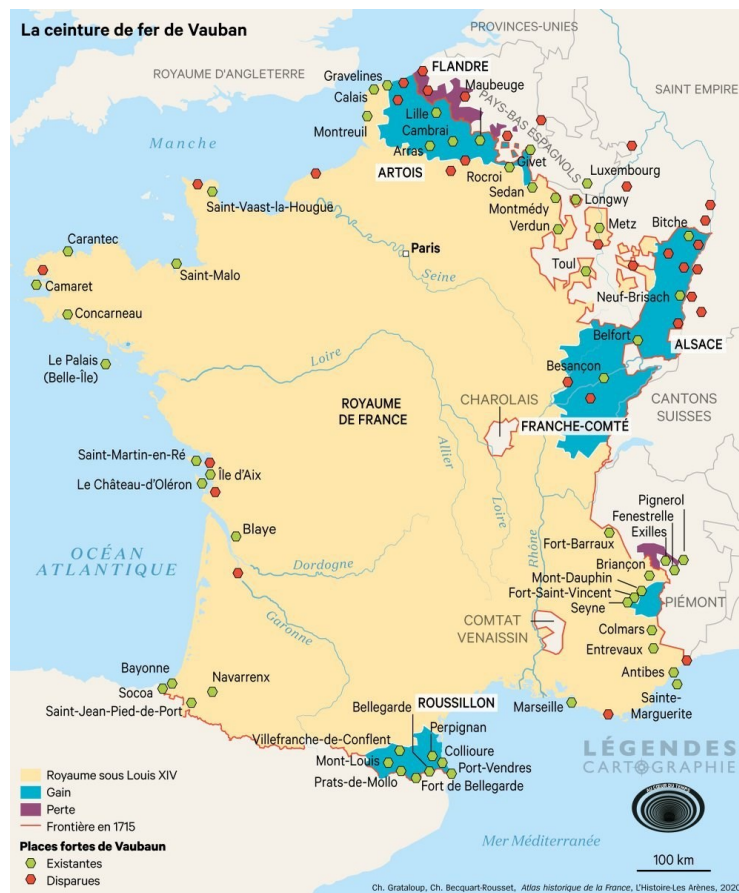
La ceinture de fer de Vauban

PROVINCES-UNIES
ROYAUME D'ANGLETERRE
FLANDRE
Gravelines
Calais
Maubeuge
SAINT EMPIRE
Lille
Cambrai
PAYS-BAS ESPAGNOLS
Montreuil
Manche
Arras
ARTOIS
Rocroi
Givet
Luxembourg
Sedan
Montmédy
Longwy
Saint-Vaast-la-Hougue
Verdun
Metz
Bitche
Carantec
Paris
Seine
Toul
Camaret
Saint-Malo
Neuf-Brisach
Concarneau
Loire
Belfort
ALSACE
Le Palais (Belle-Île)
Besançon
CANTONS SUISSES
ROYAUME DE FRANCE
CHAROLAIS
FRANCHE-COMTÉ
Saint-Martin-en-Ré
Allier
Loire
Île d'Aix
Le Château-d'Oléron
Pignerol
Fenestrelle
Exilles
Blaye
OCÉAN ATLANTIQUE
Dordogne
Fort-Barraux
Rhône
Briançon
Mont-Dauphin
Fort-Saint-Vincent
Seyne
PIÉMONT
Garonne
COMTAT VENAISSIN
Colmars
Entrevaux
Bayonne
Antibes
Navarrenx
Socoa
Saint-Jean-Pied-de-Port
Bellegarde
ROUSSILLON
Marseille
Sainte-Marguerite
Perpignan
Villefranche-de-Conflent
Collioure
Mont-Louis
Port-Vendres
Prats-de-Mollo
Fort de Bellegarde
Mer Méditerranée

Royaume sous Louis XIV
Gain
Perte
Frontière en 1715
Places fortes de Vauban
Existantes
Disparues

LÉGENDES CARTOGRAPHIE
100 km
Ch. Grataloup, Ch. Becquart-Rousset, Atlas historique de la France, L'Histoire-Les Arènes, 2020